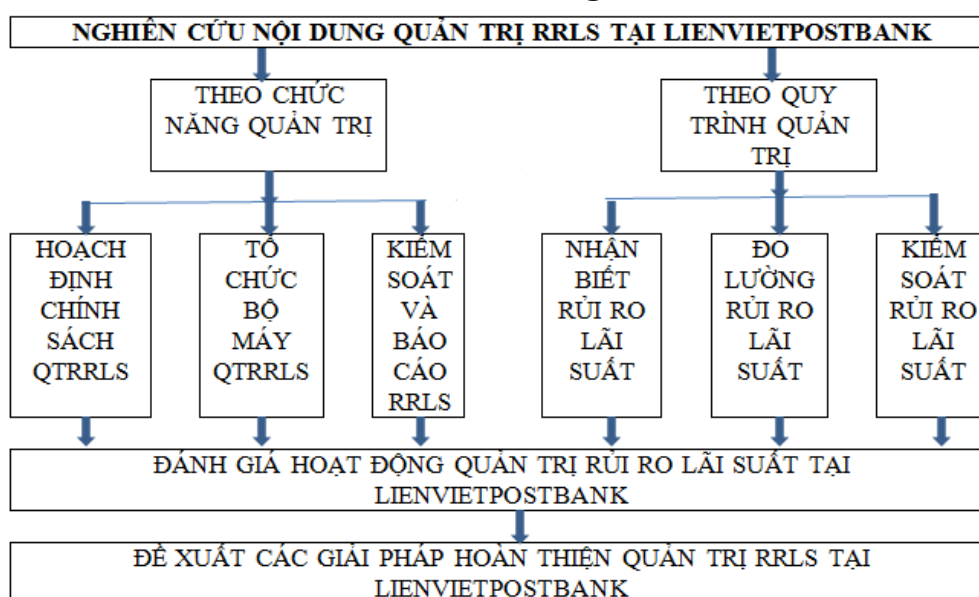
NGHIÊN CỨU NỘI DUNG QUẢN TRỊ RRLS TẠI LIENVIETPOSTBANK

THEO CHỨC NĂNG QUẢN TRỊ

THEO QUY TRÌNH QUẢN TRỊ

HOẠCH ĐỊNH CHÍNH SÁCH QTRRLS

TỔ CHỨC BỘ MÁY QTRRLS

KIỂM SOÁT VÀ BÁO CÁO RRLS

NHẬN BIẾT RỦI RO LÃI SUẤT

ĐO LƯỜNG RỦI RO LÃI SUẤT

KIỂM SOÁT RỦI RO LÃI SUẤT

ĐÁNH GIÁ HOẠT ĐỘNG QUẢN TRỊ RỦI RO LÃI SUẤT TẠI LIENVIETPOSTBANK

ĐỀ XUẤT CÁC GIẢI PHÁP HOÀN THIỆN QUẢN TRỊ RRLS TẠI LIENVIETPOSTBANK